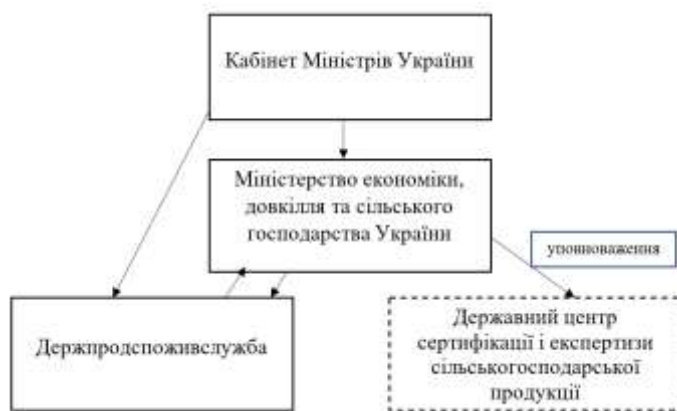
Кабінет Міністрів України

Міністерство економіки, довкілля та сільського господарства України

уповноваження

Держпродспоживслужба

Державний центр сертифікації і експертизи сільськогосподарської продукції